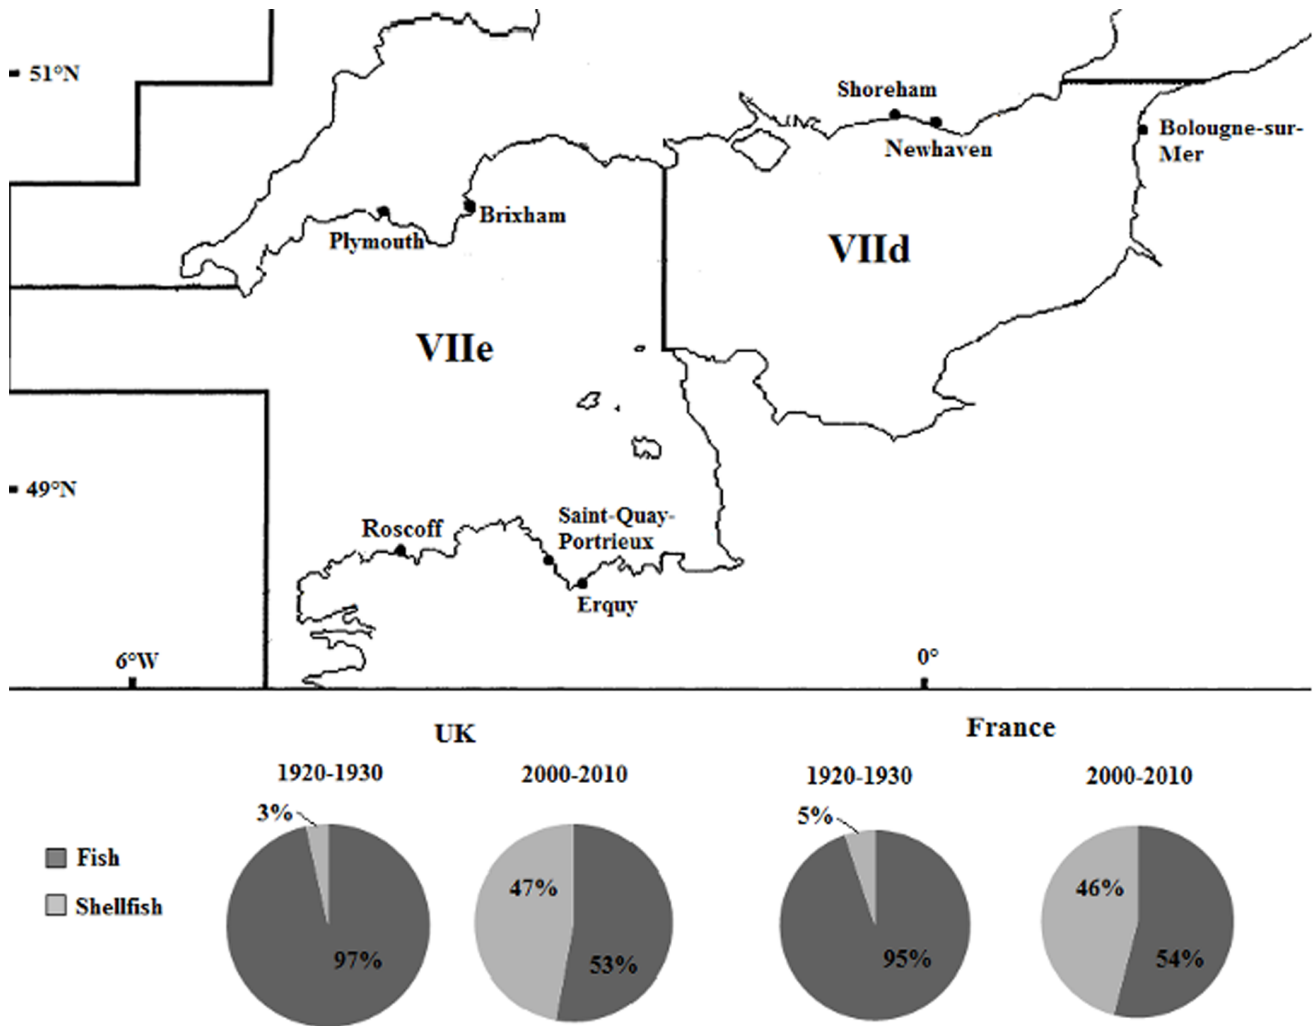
51°N

Shoreham

Newhaven

Bolougne-sur-Mer

Brixham

Plymouth

VIId

VIIe

49°N

Roscoff

Saint-Quay-Portrieux

Erquy

6°W

0°

UK

France

1920-1930

2000-2010

1920-1930

2000-2010

Fish

Shellfish

3%

97%

47%

53%

5%

95%

46%

54%